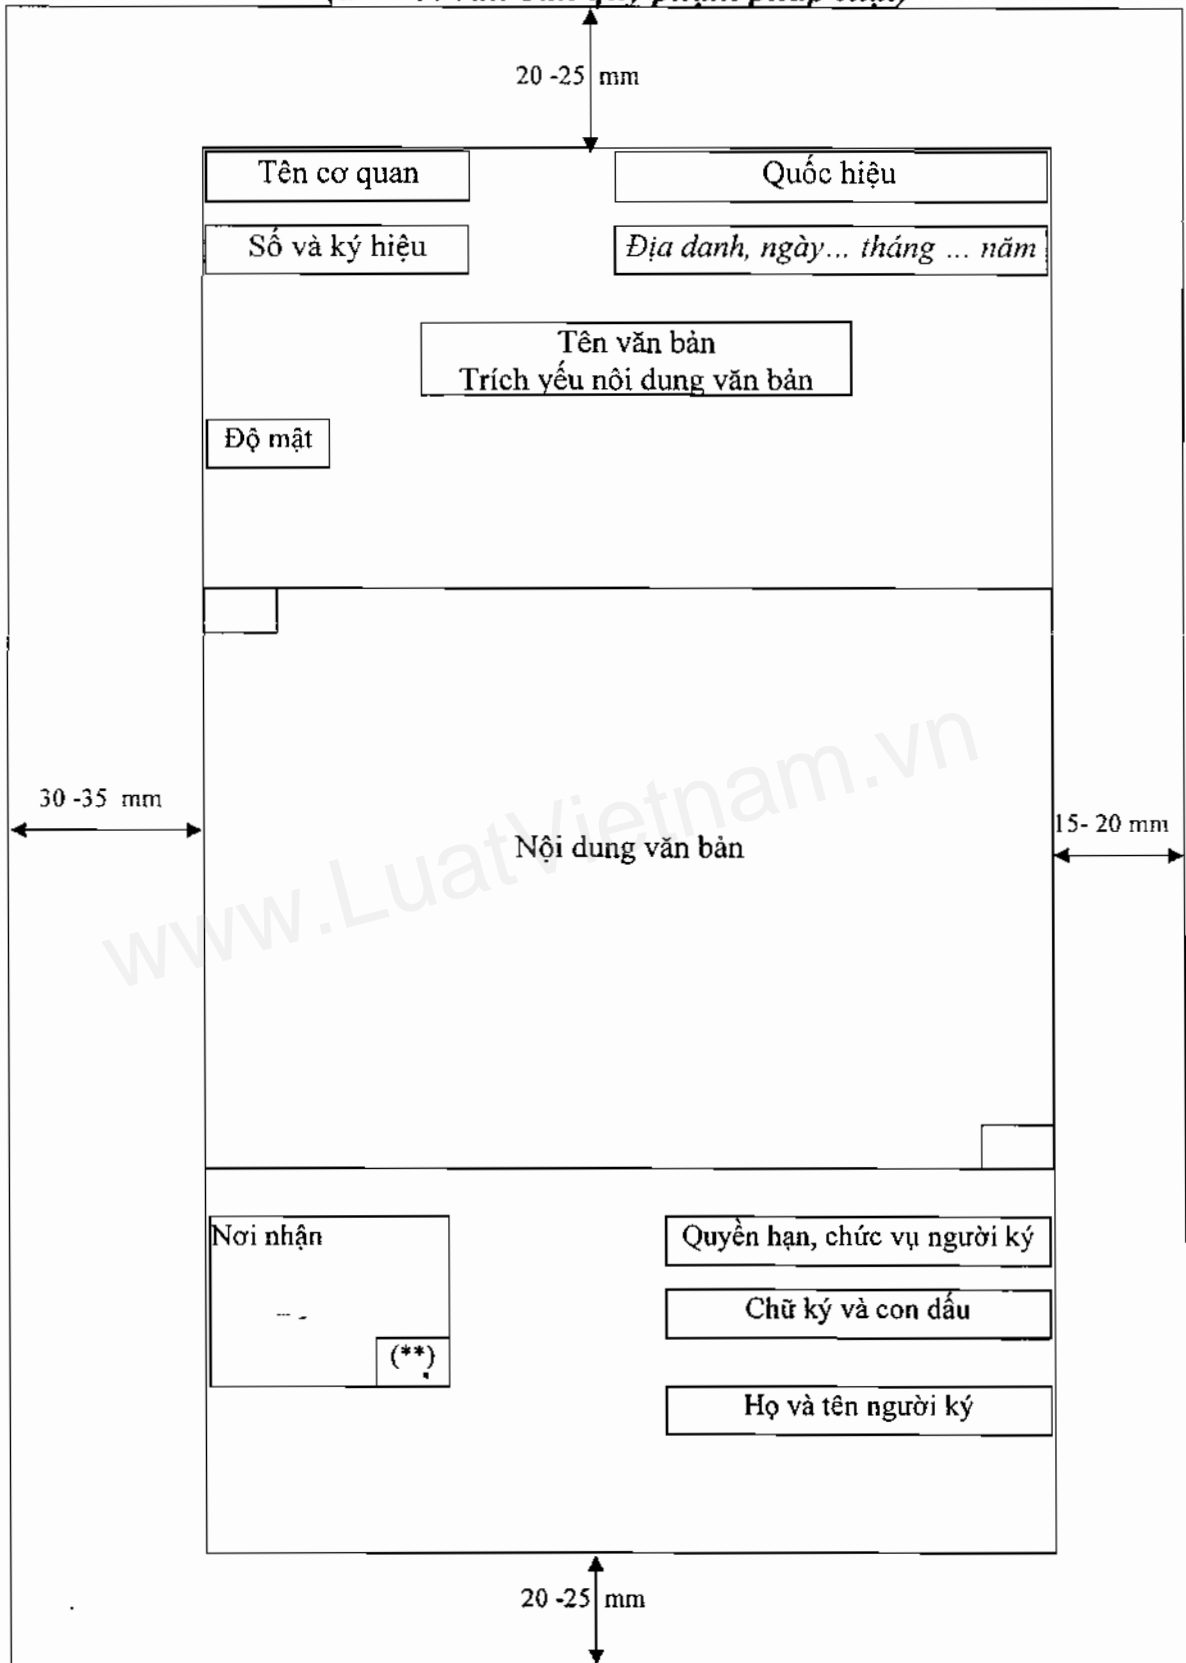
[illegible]

20 -25 mm

Tên cơ quan

Quốc hiệu

Số và ký hiệu

*Địa danh, ngày... tháng ... năm*

Tên văn bản
Trích yếu nôi dung văn bản

Độ mật

30 -35 mm

Nội dung văn bản

15- 20 mm

www.LuatVietnam.vn

Nơi nhận

(**)

Quyền hạn, chức vụ người ký

Chữ ký và con dấu

Họ và tên người ký

20 -25 mm